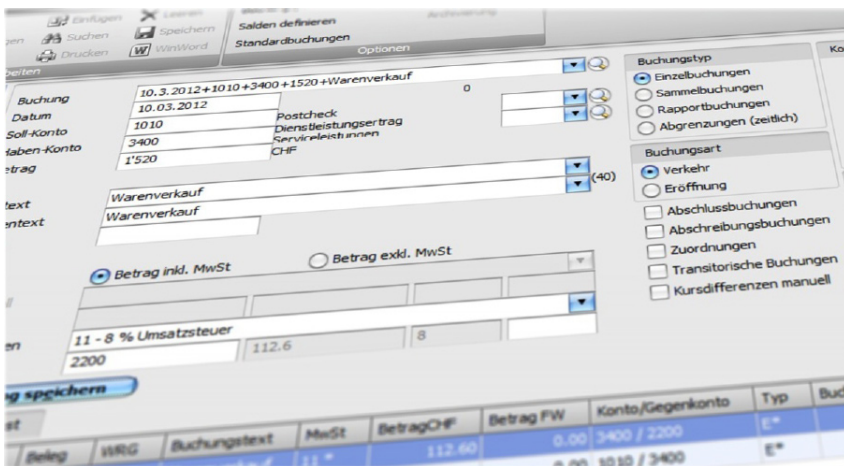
Einfügen Leeren Suchen Speichern Drucken WinWord
Salden definieren
Standardbuchungen
Archivierung
Optionen
beiten
Buchung 10.3.2012+1010+3400+1520+Warenverkauf
0
Datum 10.03.2012
Soll-Konto 1010 Postcheck
Haben-Konto 3400 Dienstleistungsertrag Serviceleistungen
etrag 1'520 CHF
text Warenverkauf
(40)
ntext Warenverkauf
Betrag inkl. MwSt
Betrag exkl. MwSt
11 - 8 % Umsatzsteuer
112.6
8
2200
g speichern
Buchungstyp
Einzelbuchungen
Sammelbuchungen
Rapportbuchungen
Abgrenzungen (zeitlich)
Buchungsart
Verkehr
Eröffnung
Abschlussbuchungen
Abschreibungsbuchungen
Zuordnungen
Transitorische Buchungen
Kursdifferenzen manuell
Ko

| Beleg | WRG | Buchungstext | MwSt | BetragCHF | Betrag FW | Konto/Gegenkonto | Typ | Bu |
|---|---|---|---|---|---|---|---|---|
| | | | 11 * | 112.60 | 0.00 | 3400 / 2200 | E* | |
| | | | | | 0.00 | 1010 / 3400 | E* | |